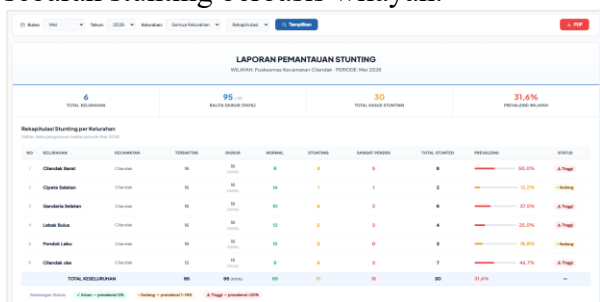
rekapan stunting berbasis wilayah.

Bulan Mei Tahun 2026 Kelurahan Semua Kelurahan Rekapitulasi Tampilkan PDF

LAPORAN PEMANTAUAN STUNTING
WILAYAH: Puskesmas Kecamatan Cilandak · PERIODE: Mei 2026

6 TOTAL KELURAHAN | 95 (100%) BALITA DIUKUR (100%) | 30 TOTAL KASUS STUNTING | 31,6% PREVALENSI WILAYAH

Rekapitulasi Stunting per Kelurahan
Daftar data pengukuran balita periode Mei 2026

| NO | KELURAHAN | KECAMATAN | TERDAFTAR | DIUKUR | NORMAL | STUNTING | SANGAT PENDEK | TOTAL STUNTED | PREVALENSI | STATUS |
|---|---|---|---|---|---|---|---|---|---|---|
| 1 | Cilandak Barat | Cilandak | 16 | 16 (100%) | 8 | 3 | 5 | 8 | 50,0% | Tinggi |
| 2 | Cipete Selatan | Cilandak | 16 | 16 (100%) | 14 | 1 | 1 | 2 | 12,5% | Sedang |
| 3 | Gandaria Selatan | Cilandak | 16 | 16 (100%) | 10 | 4 | 2 | 6 | 37,5% | Tinggi |
| 4 | Lebak Bulus | Cilandak | 16 | 16 (100%) | 12 | 2 | 2 | 4 | 25,0% | Tinggi |
| 5 | Pondok Labu | Cilandak | 16 | 16 (100%) | 13 | 3 | 0 | 3 | 18,8% | Sedang |
| 6 | Cilandak oke | Cilandak | 15 | 15 (100%) | 8 | 4 | 3 | 7 | 46,7% | Tinggi |
| | TOTAL KESELURUHAN | | 95 | 95 (100%) | 65 | 17 | 13 | 30 | 31,6% | — |

Keterangan Status: ✓ Aman = prevalensi 0% | Sedang = prevalensi 1-20% | Tinggi = prevalensi >20%